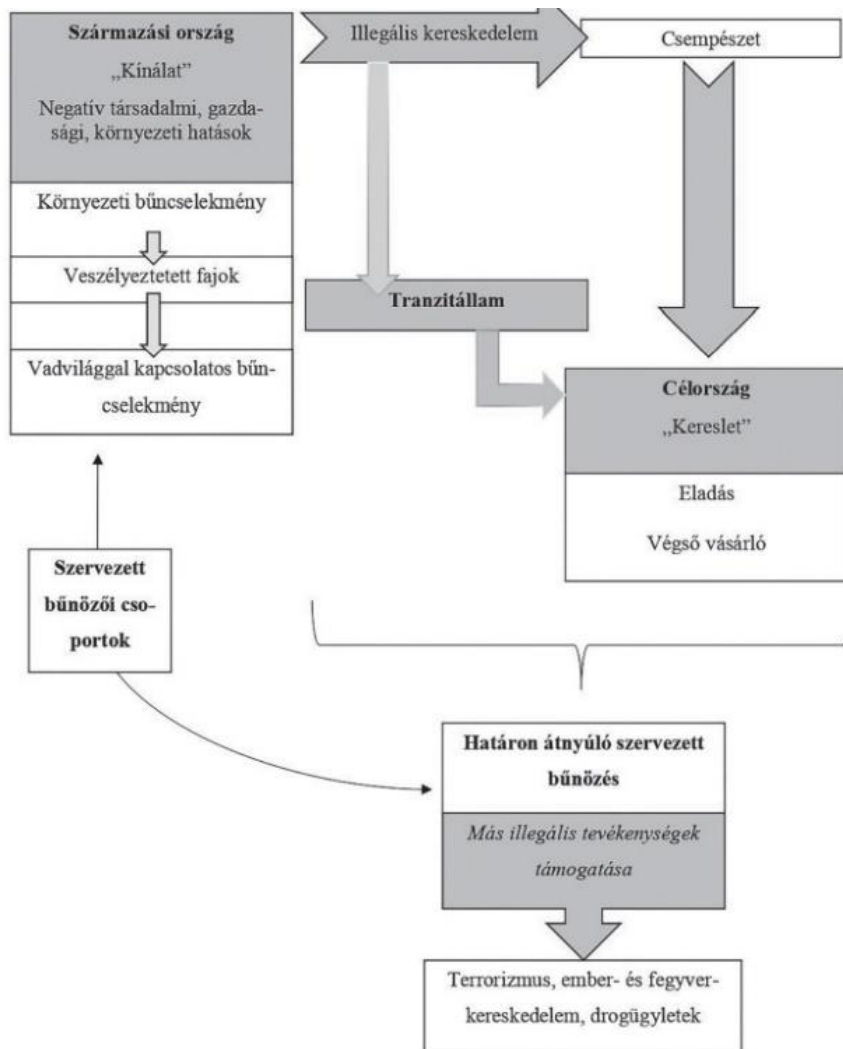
Származási ország

„Kínálat”

Negatív társadalmi, gazdasági, környezeti hatások

Környezeti bűncselekmény

Veszélyeztetett fajok

Vadvilággal kapcsolatos bűncselekmény

Illegális kereskedelem

Csempészet

Tranzitállam

Célország

„Kereslet”

Eladás

Végső vásárló

Szervezett bűnözői csoportok

Határon átnyúló szervezett bűnözés

Más illegális tevékenységek támogatása

Terrorizmus, ember- és fegyverkereskedelem, drogügyletek